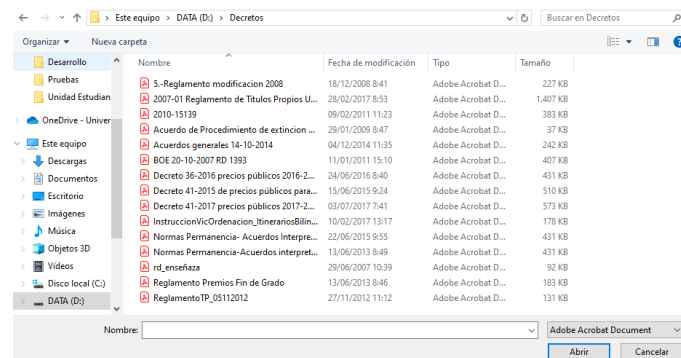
Este equipo > DATA (D:) > Decretos

Buscar en Decretos

Organizar ▾ Nueva carpeta

Desarrollo
Pruebas
Unidad Estudian
OneDrive - Univer
Este equipo
Descargas
Documentos
Escritorio
Imágenes
Música
Objetos 3D
Vídeos
Disco local (C:)
DATA (D:)

| Nombre | Fecha de modificación | Tipo | Tamaño |
|---|---|---|---|
| 5.-Reglamento modificacion 2008 | 18/12/2008 8:41 | Adobe Acrobat D... | 227 KB |
| 2007-01 Reglamento de Titulos Propios U... | 28/02/2017 8:53 | Adobe Acrobat D... | 1,407 KB |
| 2010-15139 | 09/02/2011 11:23 | Adobe Acrobat D... | 383 KB |
| Acuerdo de Procedimiento de extincion ... | 29/01/2009 8:47 | Adobe Acrobat D... | 37 KB |
| Acuerdos generales 14-10-2014 | 04/12/2014 11:35 | Adobe Acrobat D... | 242 KB |
| BOE 20-10-2007 RD 1393 | 11/01/2011 15:10 | Adobe Acrobat D... | 407 KB |
| Decreto 36-2016 precios públicos 2016-2... | 24/06/2016 8:40 | Adobe Acrobat D... | 431 KB |
| Decreto 41-2015 de precios públicos para... | 15/06/2015 9:24 | Adobe Acrobat D... | 510 KB |
| Decreto 41-2017 precios públicos 2017-2... | 03/07/2017 7:41 | Adobe Acrobat D... | 573 KB |
| InstruccionVicOrdenacion_ItinerariosBilin... | 10/02/2017 13:17 | Adobe Acrobat D... | 178 KB |
| Normas Permanencia- Acuerdos Interpre... | 22/06/2015 9:55 | Adobe Acrobat D... | 431 KB |
| Normas Permanencia-Acuerdos interpret... | 13/06/2013 8:49 | Adobe Acrobat D... | 431 KB |
| rd_enseñaza | 29/06/2007 10:39 | Adobe Acrobat D... | 92 KB |
| Reglamento Premios Fin de Grado | 13/06/2013 8:46 | Adobe Acrobat D... | 183 KB |
| ReglamentoTP_05112012 | 27/11/2012 11:12 | Adobe Acrobat D... | 131 KB |

Nombre:

Adobe Acrobat Document

Abrir

Cancelar